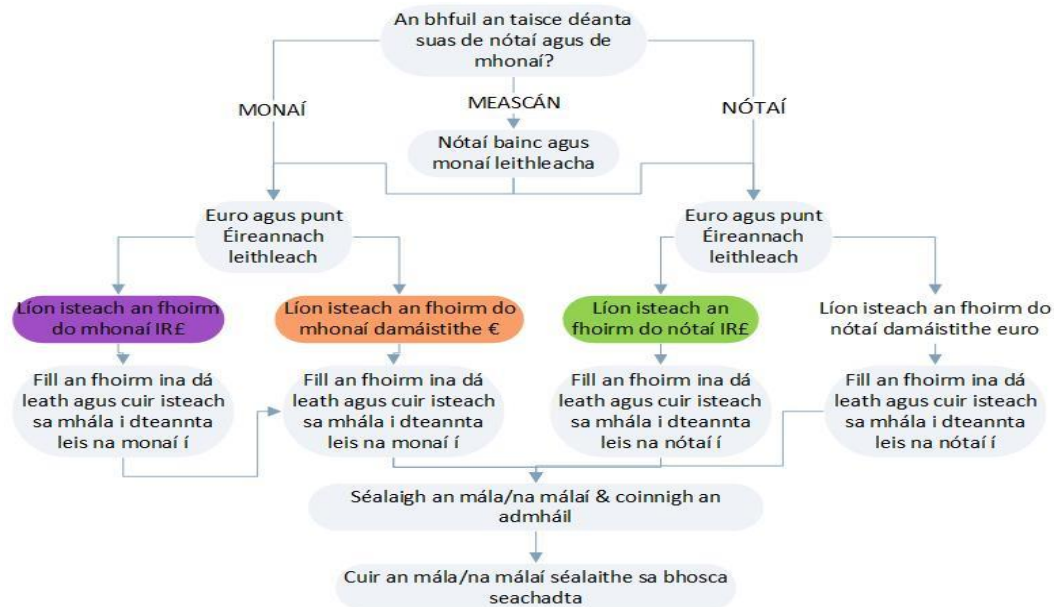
An bhfuil an taisce déanta suas de nótaí agus de mhonaí?

MONAÍ

MEASCÁN

NÓTAÍ

Nótaí bainc agus monaí leithleacha

Euro agus punt Éireannach leithleach

Euro agus punt Éireannach leithleach

Líon isteach an fhoirm do mhonaí IR£

Líon isteach an fhoirm do mhonaí damáistithe €

Líon isteach an fhoirm do nótaí IR£

Líon isteach an fhoirm do nótaí damáistithe euro

Fill an fhoirm ina dá leath agus cuir isteach sa mhála i dteannta leis na monaí í

Fill an fhoirm ina dá leath agus cuir isteach sa mhála i dteannta leis na monaí í

Fill an fhoirm ina dá leath agus cuir isteach sa mhála i dteannta leis na nótaí í

Fill an fhoirm ina dá leath agus cuir isteach sa mhála i dteannta leis na nótaí í

Séalaigh an mála/na málaí & coinnigh an admháil

Cuir an mála/na málaí séalaithe sa bhosca seachadta